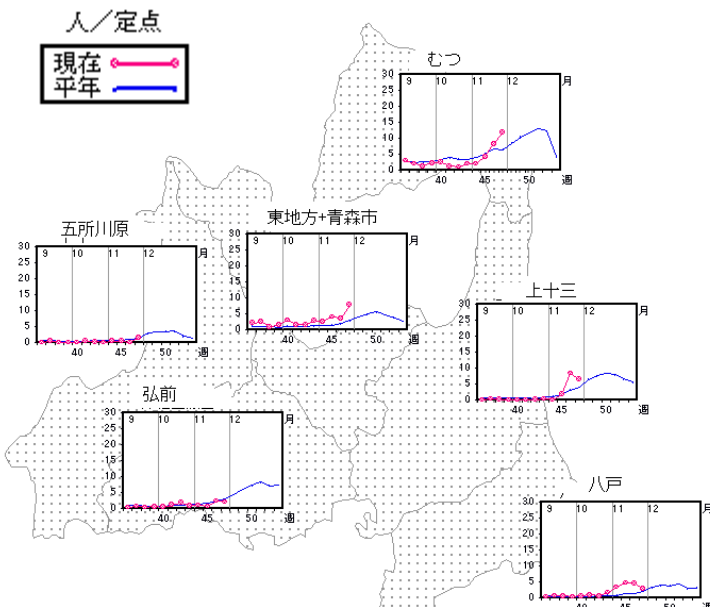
人／定点

現在
平年

むつ
30 25 20 15 10 5 0
9 10 11 12 月
40 45 50 週

五所川原
30 25 20 15 10 5 0
9 10 11 12 月
40 45 50 週

東地方+青森市
30 25 20 15 10 5 0
9 10 11 12 月
40 45 50 週

上十三
30 25 20 15 10 5 0
9 10 11 12 月
40 45 50 週

弘前
30 25 20 15 10 5 0
9 10 11 12 月
40 45 50 週

八戸
30 25 20 15 10 5 0
9 10 11 12 月
40 45 50 週